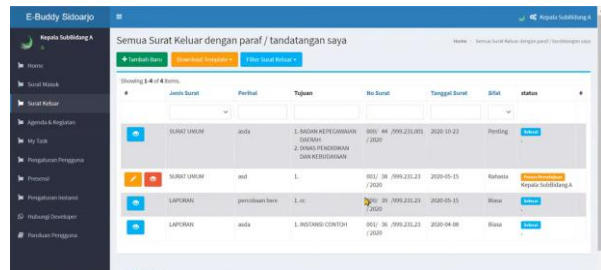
E-Buddy Sidoarjo

Kepala SubBidang A

Home
Surat Masuk
Surat Keluar
Agenda & Kegiatan
My Task
Pengaturan Pengguna
Personal
Pengaturan Instansi
Hubungi Developer
Panduan Pengguna

Kepala SubBidang A

Semua Surat Keluar dengan paraf / tandatangan saya

Home · Semua Surat Keluar dengan paraf / tandatangan saya

+ Tambah Baru | Download Template | Filter Surat Keluar

Showing 1-4 of 4 items.

| # | Jenis Surat | Perihal | Tujuan | No Surat | Tanggal Surat | Sifat | status |
|---|---|---|---|---|---|---|---|
| | SURAT UMUM | asda | 1. BADAN KEPEGAWAIAN DAERAH 2. DINAS PENDIDIKAN DAN KEBUDAYAAN | 005/ 44 /999.231.001 /2020 | 2020-10-23 | Penting | Selesai - |
| | SURAT UMUM | asd | 1. | 001/ 38 /999.231.23 /2020 | 2020-05-15 | Rahasia | Proses Persetujuan Kepala SubBidang A |
| | LAPORAN | percobaan bro | 1. cc | 001/ 35 /999.231.23 /2020 | 2020-05-15 | Biasa | Selesai - |
| | LAPORAN | asda | 1. INSTANSI CONTOH | 001/ 36 /999.231.23 /2020 | 2020-04-08 | Biasa | Selesai - |